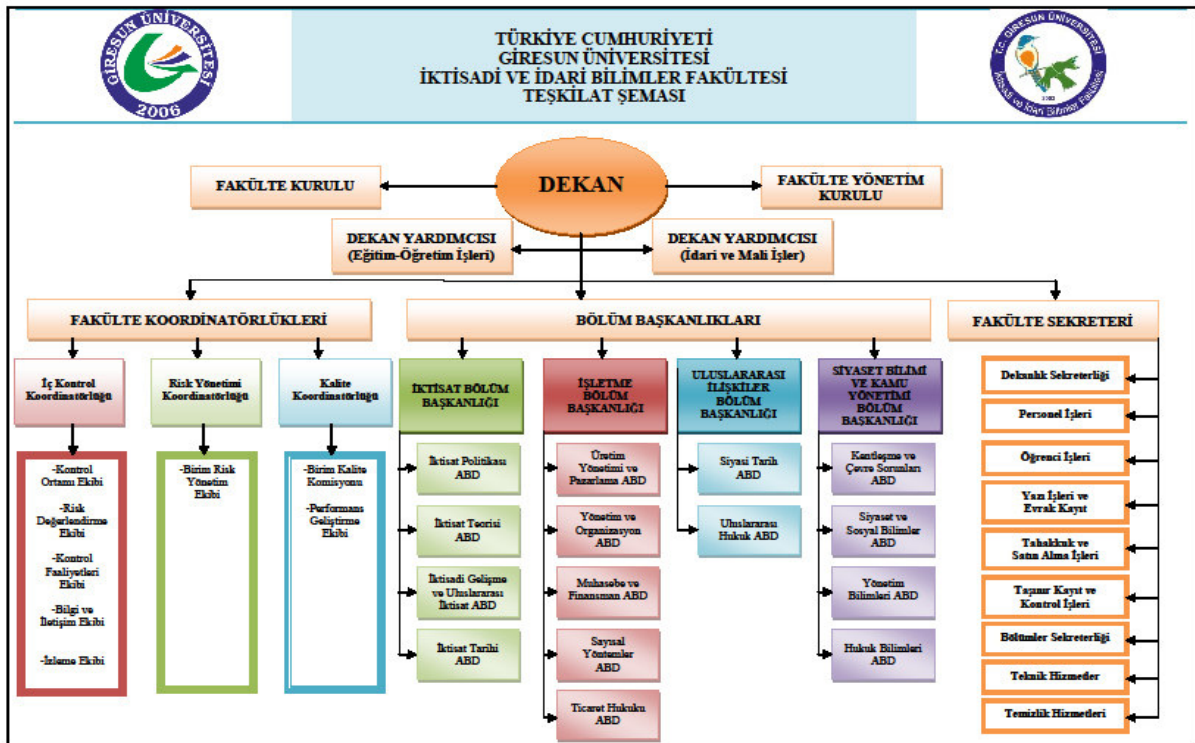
GİRESUN ÜNİVERSİTESİ 2006

TÜRKİYE CUMHURİYETİ
GİRESUN ÜNİVERSİTESİ
İKTİSADİ VE İDARİ BİLİMLER FAKÜLTESİ
TEŞKİLAT ŞEMASI

T.C. GİRESUN ÜNİVERSİTESİ İktisadi ve İdari Bilimler Fakültesi 1983

DEKAN

FAKÜLTE KURULU

FAKÜLTE YÖNETİM KURULU

DEKAN YARDIMCISI (Eğitim-Öğretim İşleri)

DEKAN YARDIMCISI (İdari ve Mali İşler)

FAKÜLTE KOORDİNATÖRLÜKLERİ

BÖLÜM BAŞKANLIKLARI

FAKÜLTE SEKRETERİ

İç Kontrol Koordinatörlüğü

Risk Yönetimi Koordinatörlüğü

Kalite Koordinatörlüğü

-Kontrol Ortamı Ekibi
-Risk Değerlendirme Ekibi
-Kontrol Faaliyetleri Ekibi
-Bilgi ve İletişim Ekibi
-İzleme Ekibi

-Birim Risk Yönetim Ekibi

-Birim Kalite Komisyonu
-Performans Geliştirme Ekibi

İKTİSAT BÖLÜM BAŞKANLIĞI

İktisat Politikası ABD

İktisat Teorisi ABD

İktisadi Gelişme ve Uluslararası İktisat ABD

İktisat Tarihi ABD

İŞLETME BÖLÜM BAŞKANLIĞI

Üretim Yönetimi ve Pazarlama ABD

Yönetim ve Organizasyon ABD

Muhasebe ve Finansman ABD

Sayısal Yöntemler ABD

Ticaret Hukuku ABD

ULUSLARARASI İLİŞKİLER BÖLÜM BAŞKANLIĞI

Siyasi Tarih ABD

Uluslararası Hukuk ABD

SİYASET BİLİMİ VE KAMU YÖNETİMİ BÖLÜM BAŞKANLIĞI

Kentleşme ve Çevre Sorunları ABD

Siyaset ve Sosyal Bilimler ABD

Yönetim Bilimleri ABD

Hukuk Bilimleri ABD

Dekanlık Sekreterliği

Personel İşleri

Öğrenci İşleri

Yazı İşleri ve Evrak Kayıt

Tahakkuk ve Satın Alma İşleri

Taşınır Kayıt ve Kontrol İşleri

Bölümler Sekreterliği

Teknik Hizmetler

Temizlik Hizmetleri